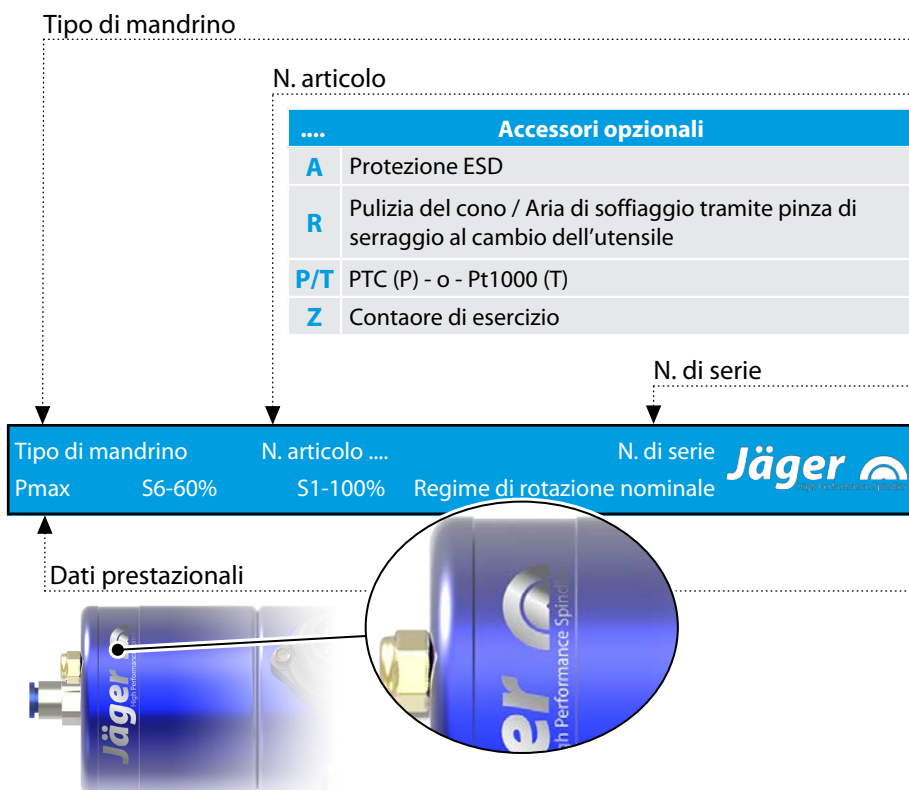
Tipo di mandrino

N. articolo

| .... | Accessori opzionali |
|---|---|
| A | Protezione ESD |
| R | Pulizia del cono / Aria di soffiaggio tramite pinza di serraggio al cambio dell'utensile |
| P/T | PTC (P) - o - Pt1000 (T) |
| Z | Contaore di esercizio |

N. di serie

Tipo di mandrino N. articolo .... N. di serie
Pmax S6-60% S1-100% Regime di rotazione nominale
Jäger High Performance Spindle

Dati prestazionali

Jäger High Performance

er High Performance Spindle